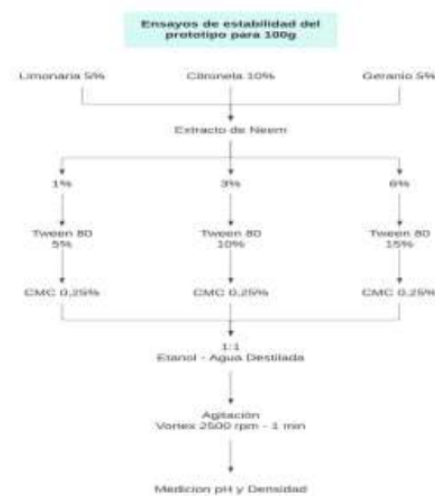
Ensayos de estabilidad del prototipo para 100g

Limonaria 5%

Citronela 10%

Geranio 5%

Extracto de Neem

1%

3%

6%

Tween 80 5%

Tween 80 10%

Tween 80 15%

CMC 0,25%

CMC 0,25%

CMC 0,25%

1:1
Etanol - Agua Destilada

Agitación
Vortex 2500 rpm - 1 min

Medicion pH y Densidad